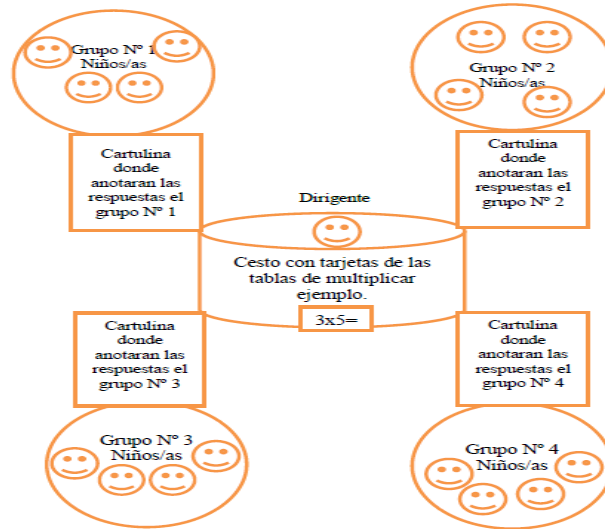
Grupo N° 1
Niños/as

Grupo N° 2
Niños/as

Cartulina donde anotaran las respuestas el grupo N° 1

Cartulina donde anotaran las respuestas el grupo N° 2

Dirigente

Cesto con tarjetas de las tablas de multiplicar ejemplo.

3x5=

Cartulina donde anotaran las respuestas el grupo N° 3

Cartulina donde anotaran las respuestas el grupo N° 4

Grupo N° 3
Niños/as

Grupo N° 4
Niños/as